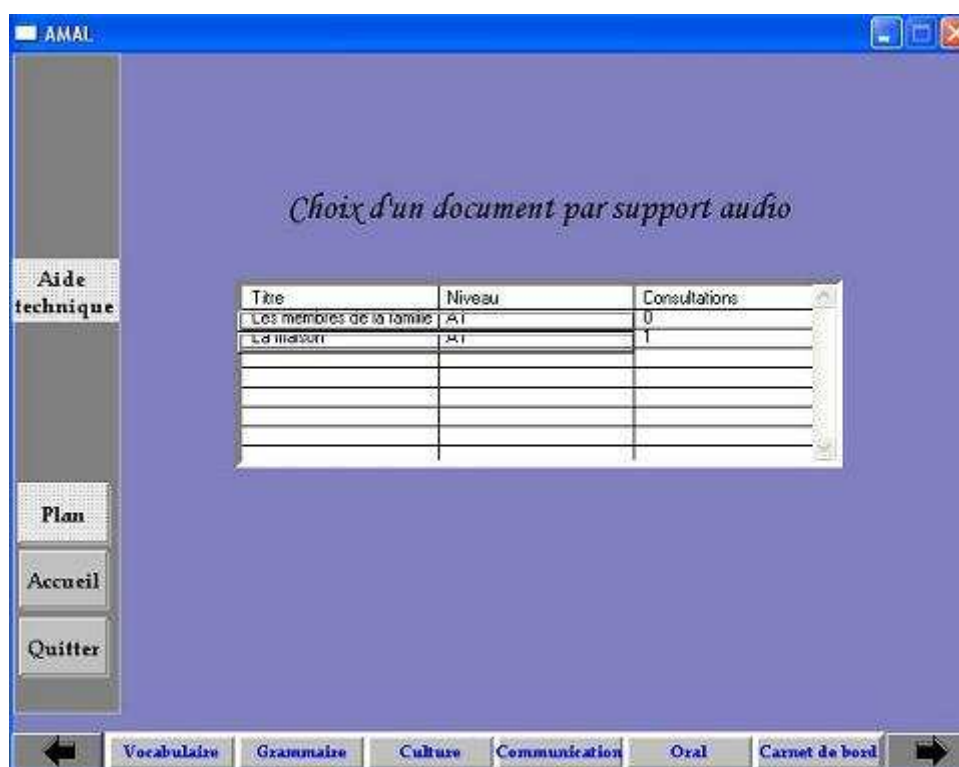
AMAL

Aide technique

Plan

Accueil

Quitter

Choix d'un document par support audio

| Titre | Niveau | Consultations |
|---|---|---|
| Les membres de la famille | A1 | 0 |
| La maison | A1 | 1 |
| | | |
| | | |
| | | |
| | | |
| | | |

Vocabulaire Grammaire Culture Communication Oral Carnet de bord